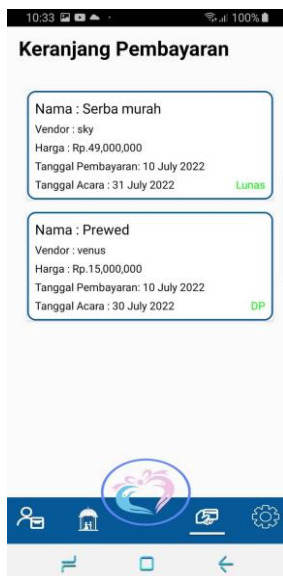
10:33 100%

Keranjang Pembayaran

Nama : Serba murah
Vendor : sky
Harga : Rp.49,000,000
Tanggal Pembayaran: 10 July 2022
Tanggal Acara : 31 July 2022
Lunas

Nama : Prewed
Vendor : venus
Harga : Rp.15,000,000
Tanggal Pembayaran: 10 July 2022
Tanggal Acara : 30 July 2022
DP